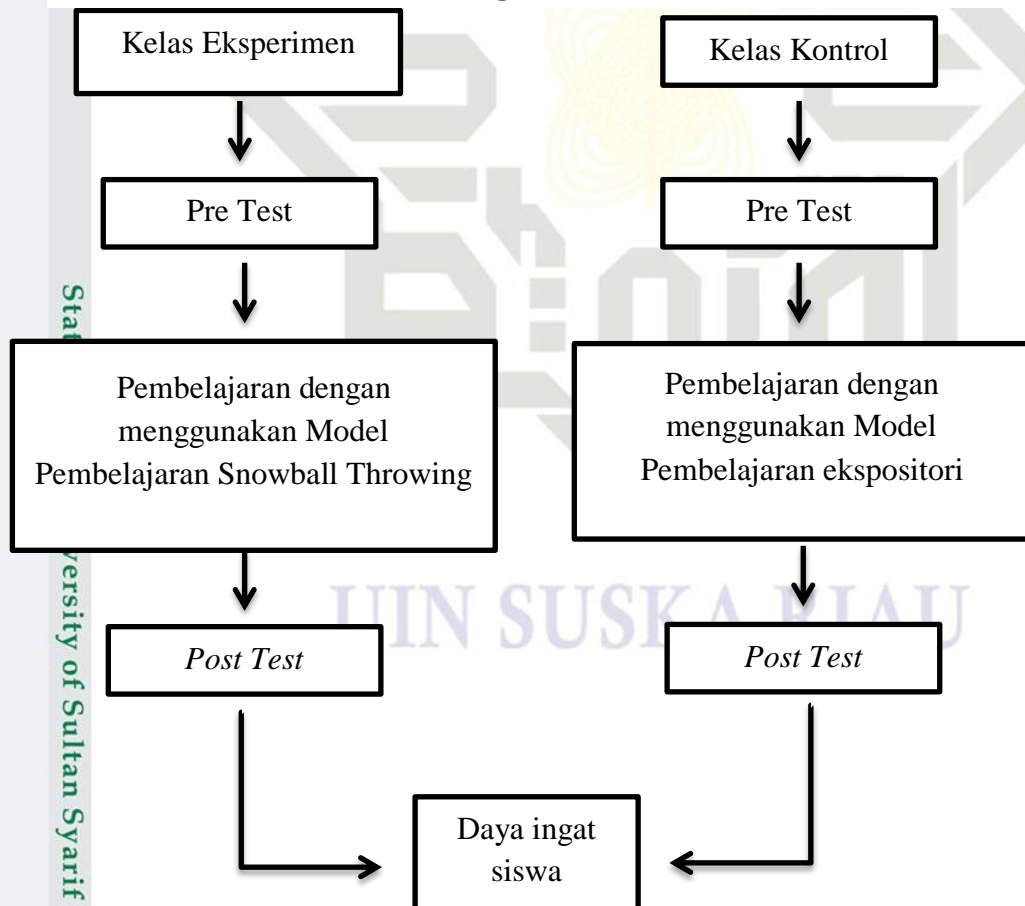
Kelas Eksperimen

Kelas Kontrol

Pre Test

Pre Test

Pembelajaran dengan menggunakan Model Pembelajaran Snowball Throwing

Pembelajaran dengan menggunakan Model Pembelajaran ekspositori

*Post Test*

*Post Test*

Daya ingat siswa

UIN SUSKA RIAU

Stat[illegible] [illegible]versity of Sultan Syarif